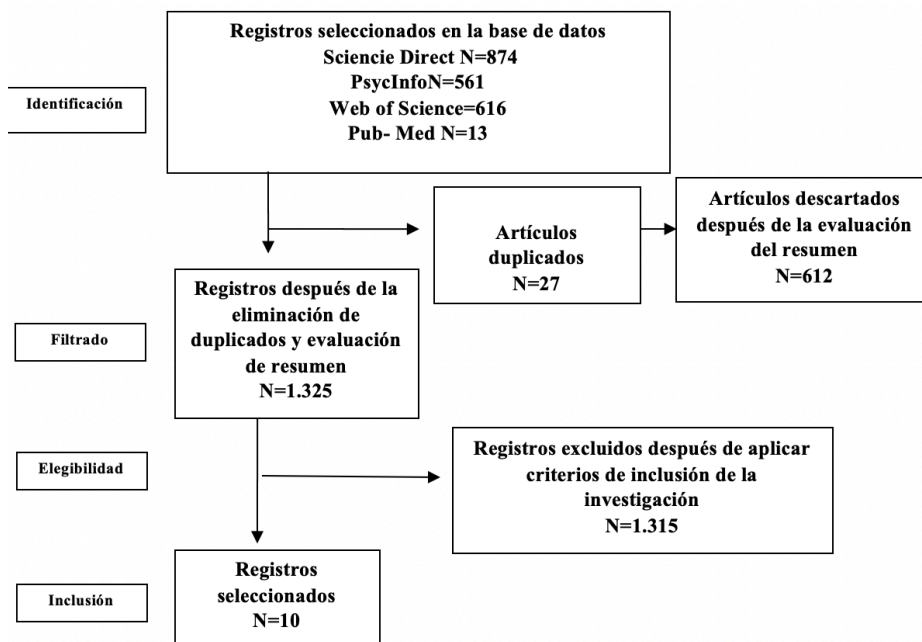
Registros seleccionados en la base de datos
Sciencie Direct N=874
PsycInfoN=561
Web of Science=616
Pub- Med N=13

Identificación

Artículos duplicados
N=27

Artículos descartados después de la evaluación del resumen
N=612

Registros después de la eliminación de duplicados y evaluación de resumen
N=1.325

Filtrado

Elegibilidad

Registros excluidos después de aplicar criterios de inclusión de la investigación
N=1.315

Registros seleccionados
N=10

Inclusión